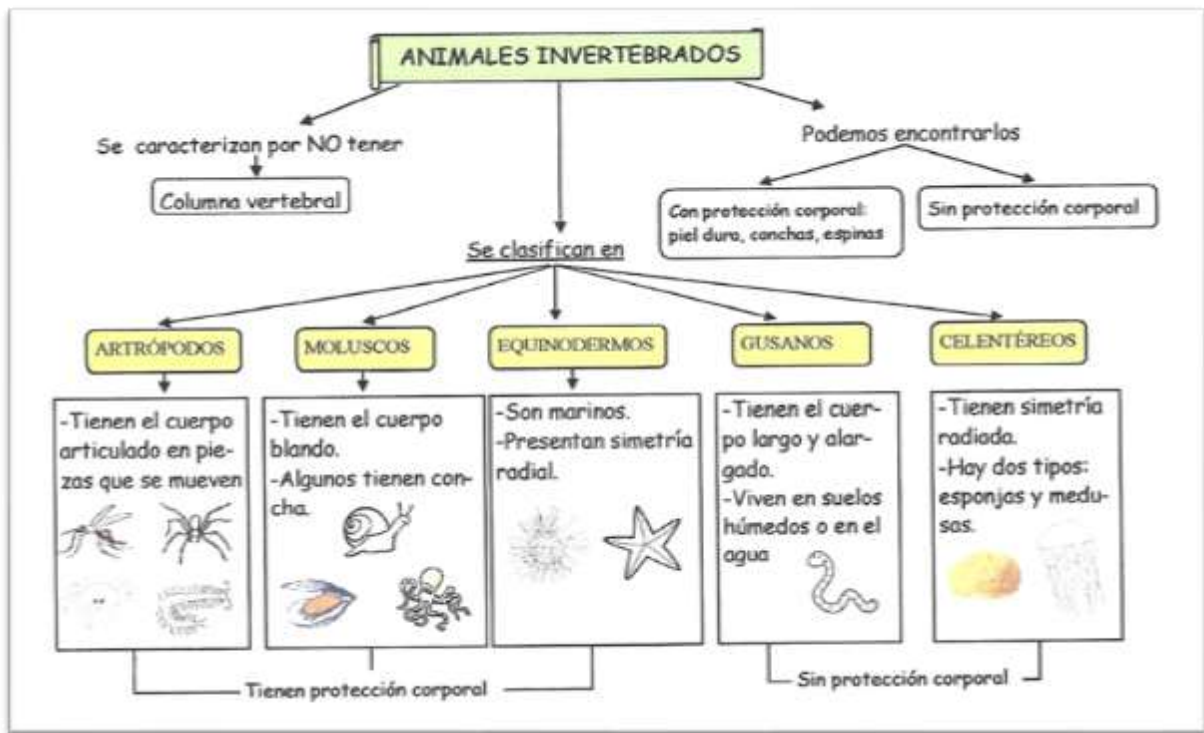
ANIMALES INVERTEBRADOS

Se caracterizan por NO tener

Columna vertebral

Podemos encontrarlos

Con protección corporal: piel dura, conchas, espinas

Sin protección corporal

Se clasifican en

ARTRÓPODOS

-Tienen el cuerpo articulado en piezas que se mueven

MOLUSCOS

-Tienen el cuerpo blando.
-Algunos tienen concha.

EQUINODERMOS

-Son marinos.
-Presentan simetría radial.

GUSANOS

-Tienen el cuerpo largo y alargado.
-Viven en suelos húmedos o en el agua

CELENTÉREOS

-Tienen simetría radiada.
-Hay dos tipos: esponjas y medusas.

Tienen protección corporal

Sin protección corporal